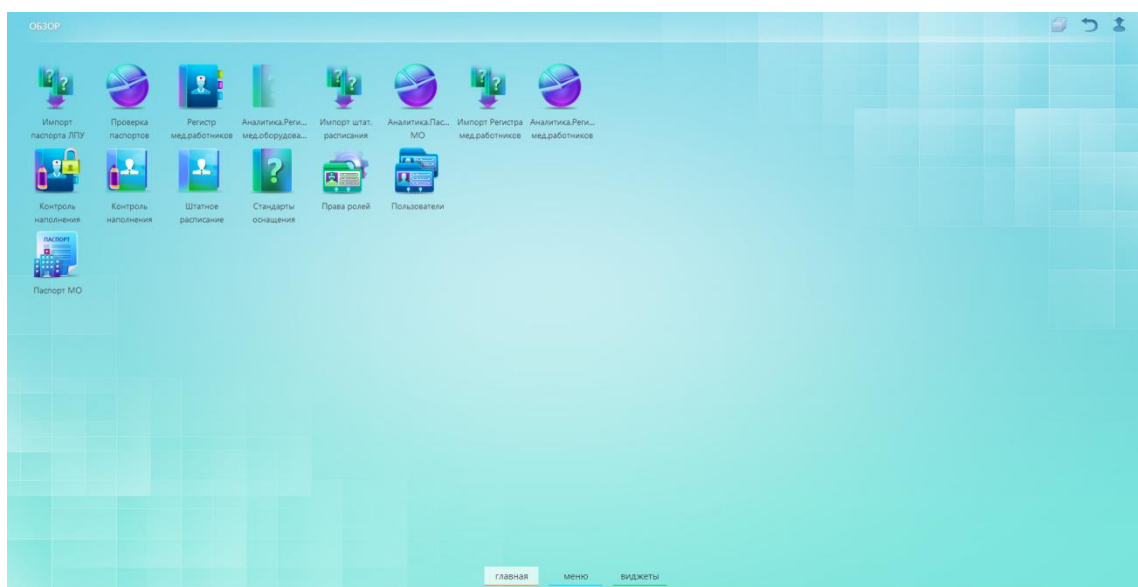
ОБЗОР

Импорт паспорта ЛПУ

Проверка паспортов

Регистр мед.работников

Аналитика.Реги... мед.оборудова...

Импорт штат. расписания

Аналитика.Пас... МО

Импорт Регистра мед.работников

Аналитика.Реги... мед.работников

Контроль наполнения

Контроль наполнения

Штатное расписание

Стандарты оснащения

Права ролей

Пользователи

ПАСПОРТ

Паспорт МО

главная

меню

виджеты